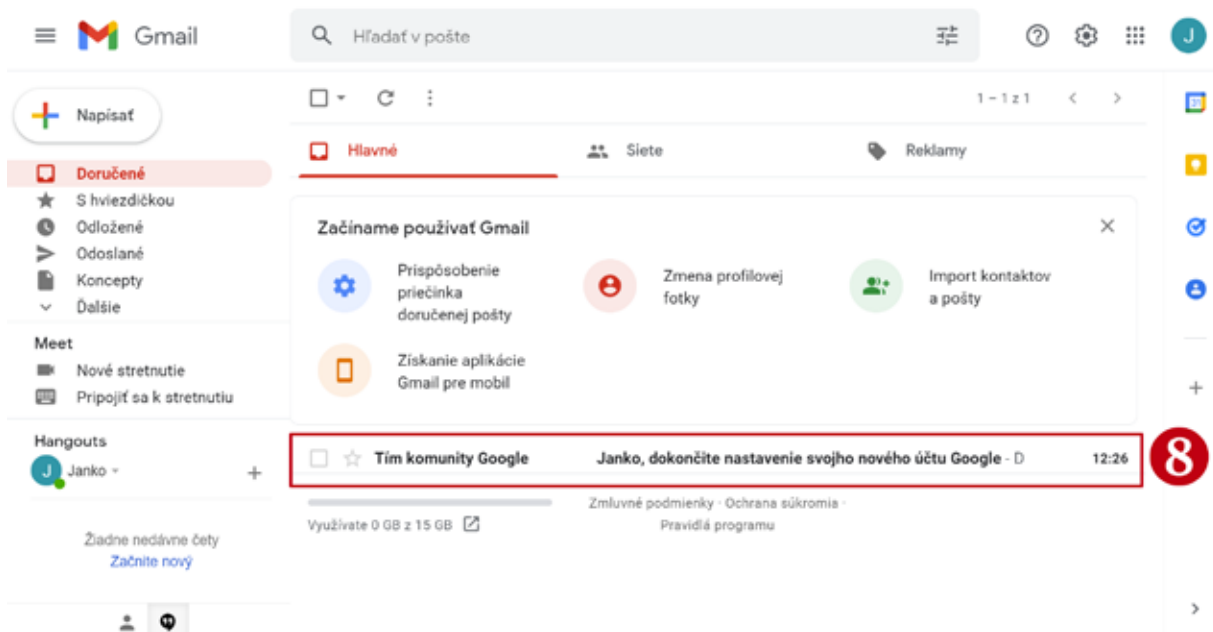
Gmail

Hľadať v pošte

J

Napísať

Doručené
S hviezdičkou
Odložené
Odoslané
Koncepty
Ďalšie

Meet
Nové stretnutie
Pripojiť sa k stretnutiu

Hangouts
J Janko

Žiadne nedávne čety
Začnite nový

1 – 1 z 1

Hlavné
Siete
Reklamy

Začíname používať Gmail

Prispôsobenie priečinka doručenej pošty

Zmena profilovej fotky

Import kontaktov a pošty

Získanie aplikácie Gmail pre mobil

Tím komunity Google
Janko, dokončite nastavenie svojho nového účtu Google - D
12:26

8

Využívate 0 GB z 15 GB

Zmluvné podmienky · Ochrana súkromia · Pravidlá programu